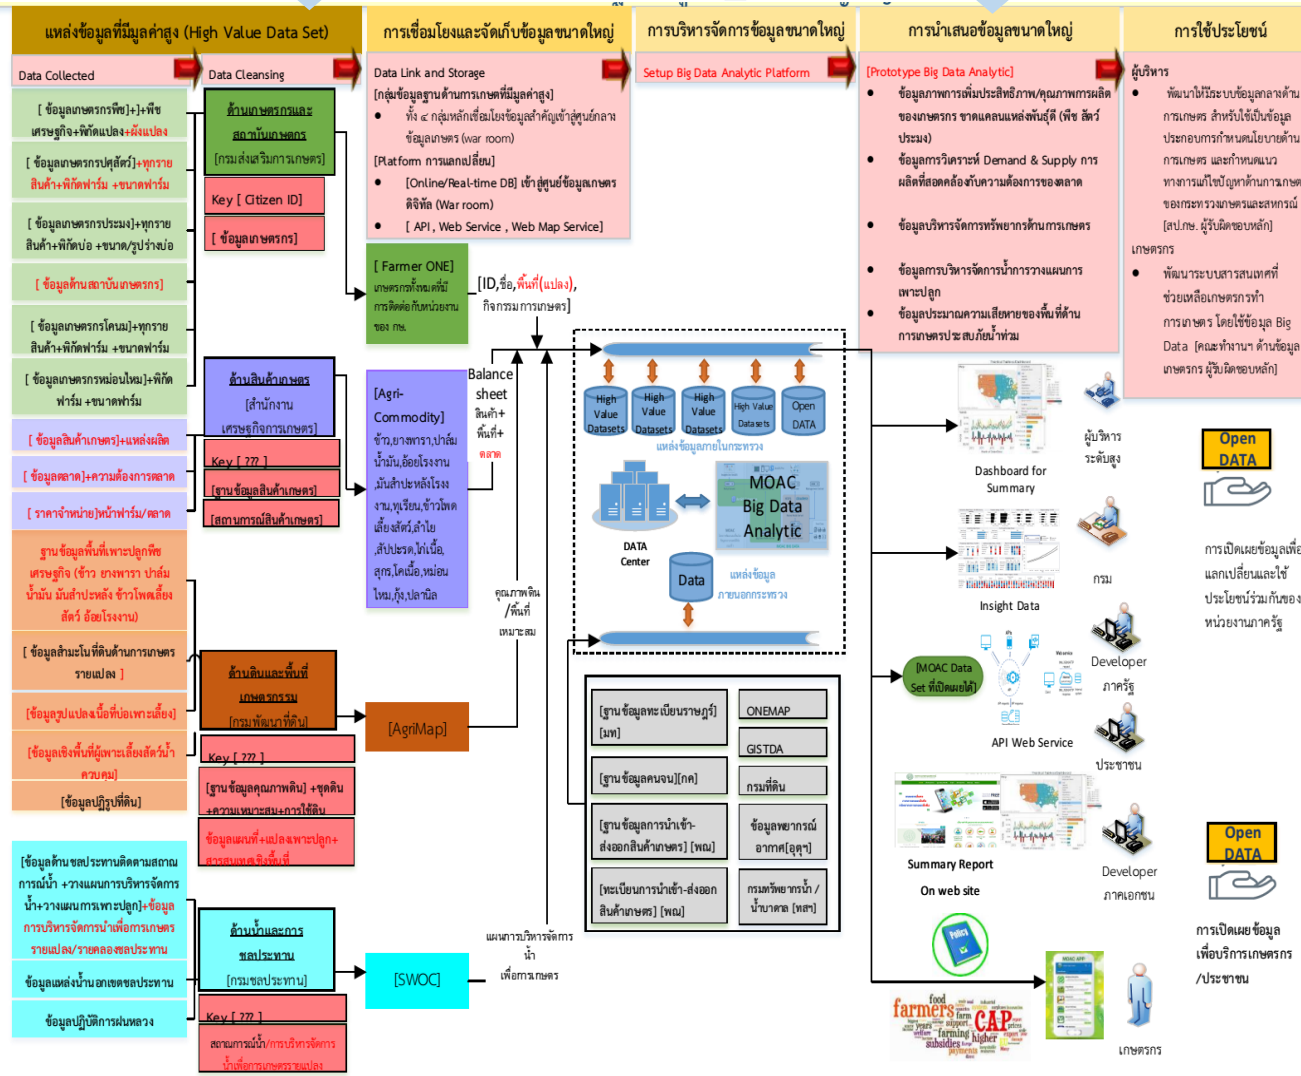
แหล่งข้อมูลที่มีมูลค่าสูง (High Value Data Set)

การเชื่อมโยงและจัดเก็บข้อมูลขนาดใหญ่

การบริหารจัดการข้อมูลขนาดใหญ่

การนำเสนอข้อมูลขนาดใหญ่

การใช้ประโยชน์

Data Collected

Data Cleansing

Data Link and Storage

Setup Big Data Analytic Platform

[Prototype Big Data Analytic]

[ ข้อมูลเกษตรกรพืช]+]+พืชเศรษฐกิจ+พิกัดแปลง+ผังแปลง

[ ข้อมูลเกษตรกรปศุสัตว์]+ทุกราย สินค้า+พิกัดฟาร์ม +ขนาดฟาร์ม

[ ข้อมูลเกษตรกรประมง]+ทุกราย สินค้า+พิกัดบ่อ +ขนาด/รูปร่างบ่อ

[ ข้อมูลด้านสถาบันเกษตรกร]

[ ข้อมูลเกษตรกรโคนม]+ทุกราย สินค้า+พิกัดฟาร์ม +ขนาดฟาร์ม

[ ข้อมูลเกษตรกรหม่อนไหม]+พิกัดฟาร์ม +ขนาดฟาร์ม

[ ข้อมูลสินค้าเกษตร]+แหล่งผลิต

[ ข้อมูลตลาด]+ความต้องการตลาด

[ ราคาจำหน่าย]หน้าฟาร์ม/ตลาด

ฐานข้อมูลพื้นที่เพาะปลูกพืชเศรษฐกิจ (ข้าว ยางพารา ปาล์มน้ำมัน มันสำปะหลัง ข้าวโพดเลี้ยงสัตว์ อ้อยโรงงาน)

[ ข้อมูลสำมะโนที่ดินด้านการเกษตร รายแปลง ]

[ข้อมูลรูปแปลงเนื้อที่บ่อเพาะเลี้ยง]

[ข้อมูลเชิงพื้นที่ผู้เพาะเลี้ยงสัตว์น้ำควบคุม]

[ข้อมูลปฏิรูปที่ดิน]

[ข้อมูลด้านชลประทานติดตามสถานการณ์น้ำ +วางแผนการบริหารจัดการน้ำ+วางแผนการเพาะปลูก]+ข้อมูลการบริหารจัดการน้ำเพื่อการเกษตร รายแปลง/รายคลองชลประทาน

ข้อมูลแหล่งน้ำนอกเขตชลประทาน

ข้อมูลปฏิบัติการฝนหลวง

ด้านเกษตรกรและสถาบันเกษตรกร [กรมส่งเสริมการเกษตร]

Key [ Citizen ID]

[ ข้อมูลเกษตรกร]

ด้านสินค้าเกษตร [สำนักงานเศรษฐกิจการเกษตร]

Key [ ?? ]

[ฐานข้อมูลสินค้าเกษตร]

[สถานการณ์สินค้าเกษตร]

ด้านดินและพื้นที่เกษตรกรรม [กรมพัฒนาที่ดิน]

Key [ ?? ]

[ฐานข้อมูลคุณภาพดิน] +ชุดดิน +ความเหมาะสมการใช้ดิน

ข้อมูลแผนที่+แปลงเพาะปลูก+สารสนเทศเชิงพื้นที่

ด้านน้ำและการชลประทาน [กรมชลประทาน]

Key [ ?? ]

สถานการณ์น้ำ/การบริหารจัดการน้ำเพื่อการเกษตรรายแปลง

[กลุ่มข้อมูลฐานด้านการเกษตรที่มีมูลค่าสูง]
• ทั้ง ๔ กลุ่มหลักเชื่อมโยงข้อมูลสำคัญเข้าสู่ศูนย์กลางข้อมูลเกษตร (war room)
[Platform การแลกเปลี่ยน]
• [Online/Real-time DB] เข้าสู่ศูนย์ข้อมูลเกษตรดิจิทัล (War room)
• [ API , Web Service , Web Map Service]

[ Farmer ONE] เกษตรกรทั้งหมดที่มีการติดต่อกับหน่วยงานของ กษ.

[ID,ชื่อ,พื้นที่(แปลง), กิจกรรมการเกษตร]

[Agri-Commodity] ข้าว,ยางพารา,ปาล์มน้ำมัน,อ้อยโรงงาน,มันสำปะหลัง,โรงงาน,ทุเรียน,ข้าวโพดเลี้ยงสัตว์,ลำไย,สัปปะรด,ไก่เนื้อ,สุกร,โคเนื้อ,หม่อนไหม,กุ้ง,ปลานิล

Balance sheet สินค้า+พื้นที่+ตลาด

คุณภาพดิน/พื้นที่เหมาะสม

[AgriMap]

แผนการบริหารจัดการน้ำเพื่อการเกษตร

[SWOC]

High Value Datasets

High Value Datasets

High Value Datasets

High Value Datasets

Open DATA

แหล่งข้อมูลภายในกระทรวง

DATA Center

MOAC Big Data Analytic

Data

แหล่งข้อมูลภายนอกกระทรวง

[ฐานข้อมูลทะเบียนราษฎร์] [มท]

ONEMAP

GISTDA

[ฐานข้อมูลคนจน][กค]

กรมที่ดิน

[ฐานข้อมูลการนำเข้า-ส่งออกสินค้าเกษตร] [พณ]

ข้อมูลพยากรณ์อากาศ[อุตุฯ]

[ทะเบียนการนำเข้า-ส่งออกสินค้าเกษตร] [พณ]

กรมทรัพยากรน้ำ / น้ำบาดาล [ทส]

• ข้อมูลภาพการเพิ่มประสิทธิภาพ/คุณภาพการผลิตของเกษตรกร ขาดแคลนแหล่งพันธุ์ดี (พืช สัตว์ ประมง)
• ข้อมูลการวิเคราะห์ Demand & Supply การผลิตที่สอดคล้องกับความต้องการของตลาด
• ข้อมูลบริหารจัดการทรัพยากรด้านการเกษตร
• ข้อมูลการบริหารจัดการน้ำการวางแผนการเพาะปลูก
• ข้อมูลประมาณความเสียหายของพื้นที่ด้านการเกษตรประสบภัยน้ำท่วม

ผู้บริหาร
• พัฒนาให้มีระบบข้อมูลกลางด้านการเกษตร สำหรับใช้เป็นข้อมูลประกอบการกำหนดนโยบายด้านการเกษตร และกำหนดแนวทางการแก้ไขปัญหาด้านการเกษตรของกระทรวงเกษตรและสหกรณ์ [สป.กษ. ผู้รับผิดชอบหลัก]
เกษตรกร
• พัฒนาระบบสารสนเทศที่ช่วยเหลือเกษตรกรทำการเกษตร โดยใช้ข้อมูล Big Data [คณะทำงานฯ ด้านข้อมูลเกษตรกร ผู้รับผิดชอบหลัก]

Dashboard for Summary

ผู้บริหารระดับสูง

Insight Data

กรม

[MOAC Data Set ที่เปิดเผยได้]

API Web Service

Developer ภาครัฐ

ประชาชน

Summary Report On web site

Developer ภาคเอกชน

Open DATA

การเปิดเผยข้อมูลเพื่อแลกเปลี่ยนและใช้ประโยชน์ร่วมกันของหน่วยงานภาครัฐ

Open DATA

การเปิดเผยข้อมูลเพื่อบริการเกษตรกร/ประชาชน

Policy

farmers food farm CAP farming higher subsidies payments

เกษตรกร